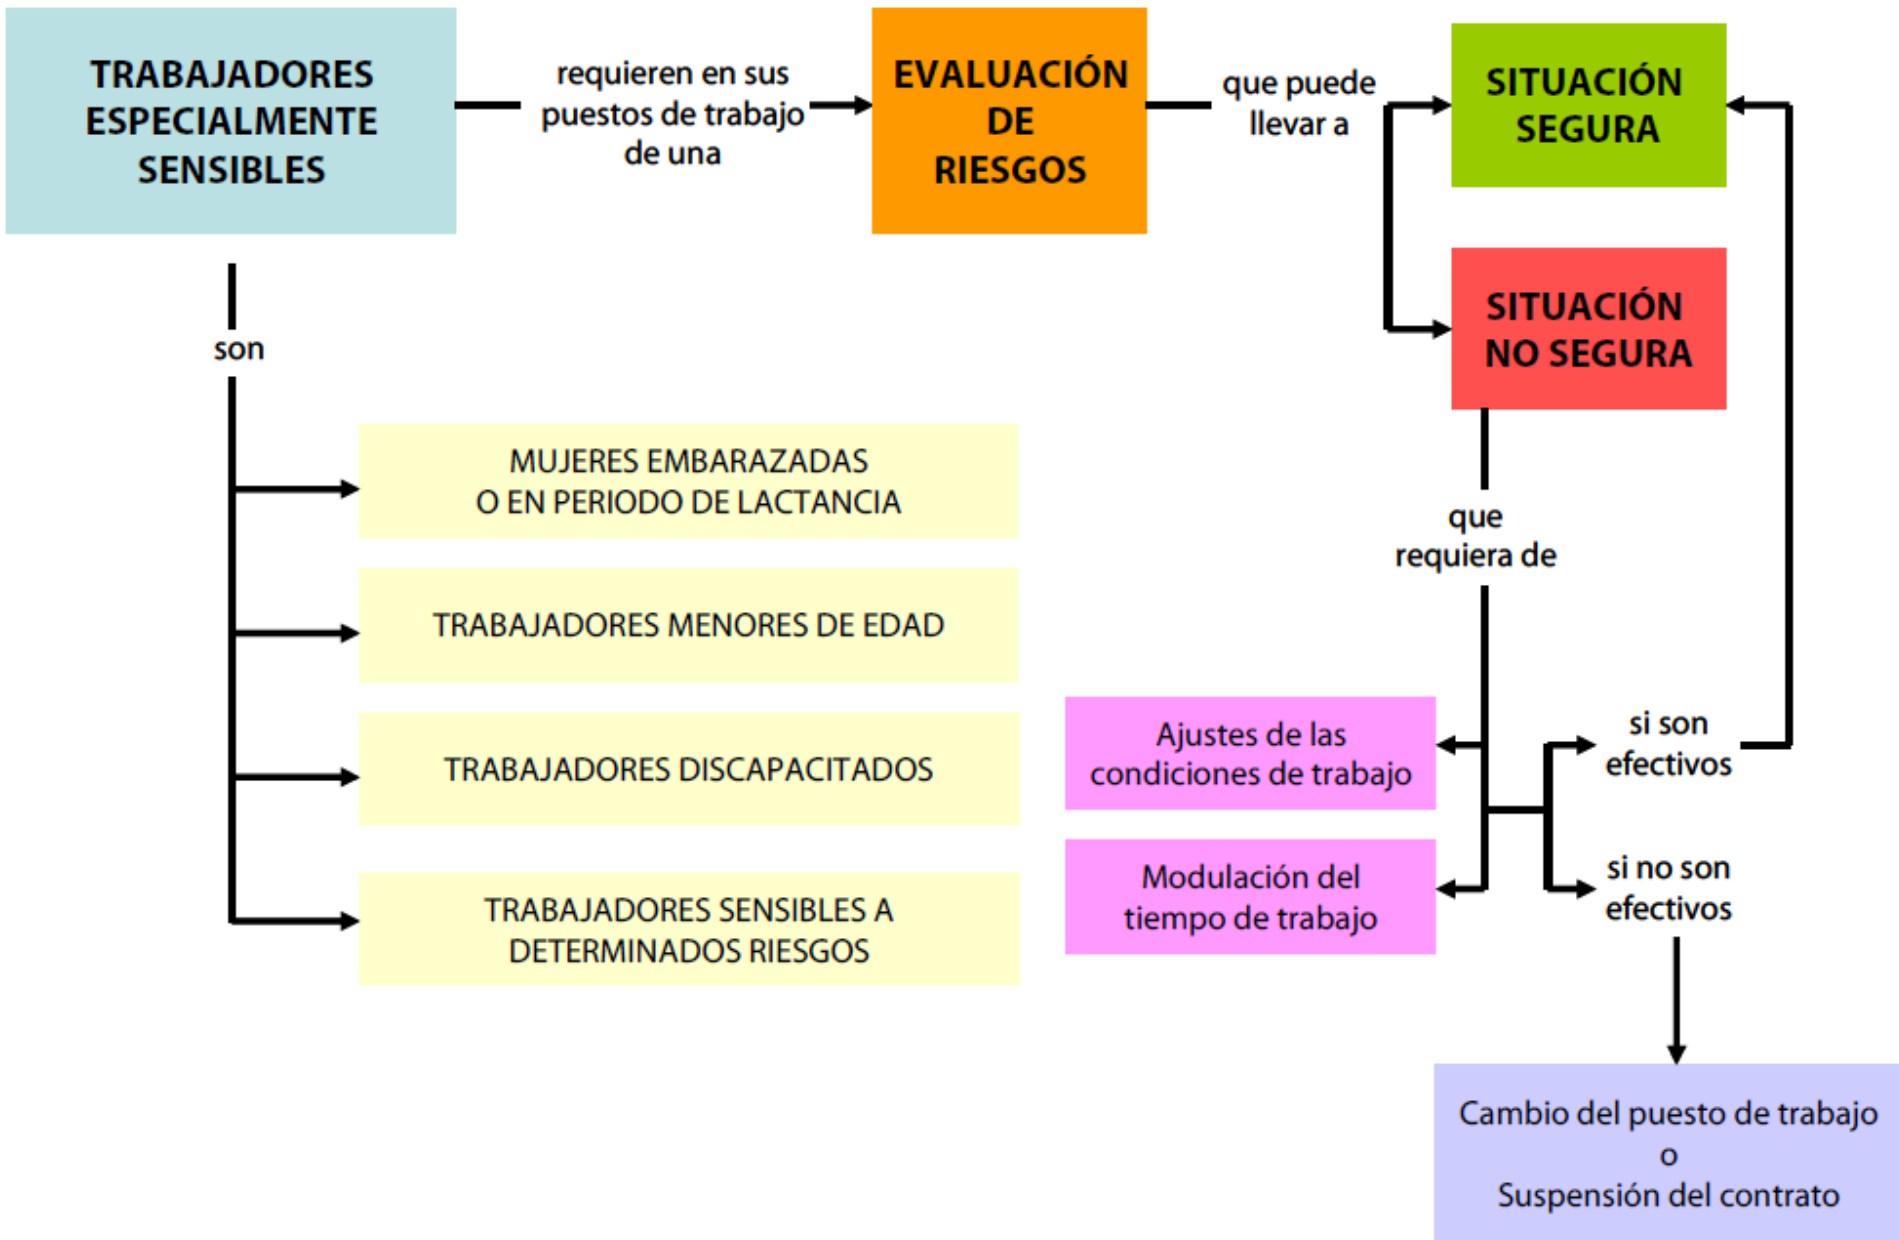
TRABAJADORES ESPECIALMENTE SENSIBLES

requieren en sus puestos de trabajo de una

EVALUACIÓN DE RIESGOS

que puede llevar a

SITUACIÓN SEGURA

SITUACIÓN NO SEGURA

son

MUJERES EMBARAZADAS O EN PERIODO DE LACTANCIA

TRABAJADORES MENORES DE EDAD

TRABAJADORES DISCAPACITADOS

TRABAJADORES SENSIBLES A DETERMINADOS RIESGOS

que requiera de

Ajustes de las condiciones de trabajo

Modulación del tiempo de trabajo

si son efectivos

si no son efectivos

Cambio del puesto de trabajo
o
Suspensión del contrato